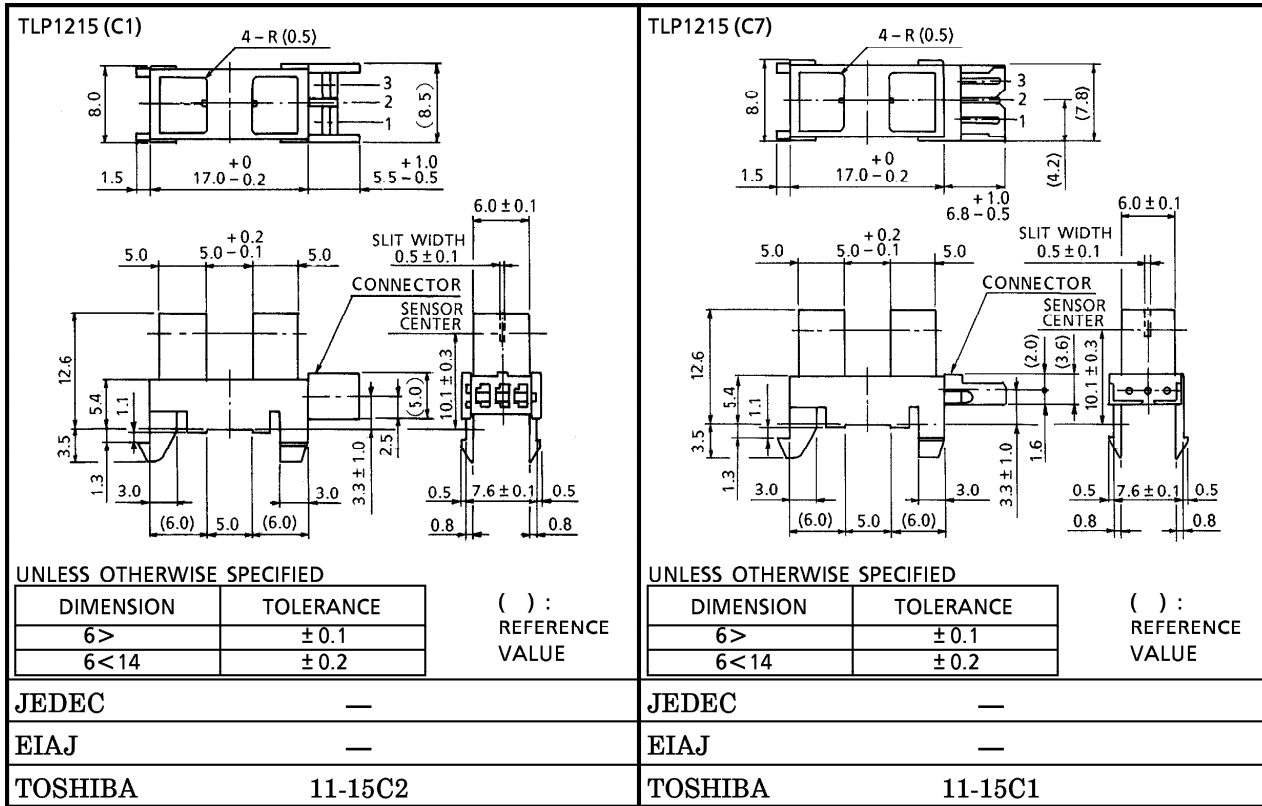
TLP1215 (C1)

4 – R (0.5)

8.0

3
2
1

(8.5)

1.5

$17.0^{+0}_{-0.2}$

$5.5^{+1.0}_{-0.5}$

6.0 ± 0.1

5.0

$5.0^{+0.2}_{-0.1}$

5.0

SLIT WIDTH
0.5 ± 0.1

CONNECTOR

SENSOR CENTER

12.6

5.4

1.1

(5.0)

10.1 ± 0.3

3.5

2.5

3.3 ± 1.0

1.3

3.0

3.0

0.5

7.6 ± 0.1

0.5

(6.0)

5.0

(6.0)

0.8

0.8

UNLESS OTHERWISE SPECIFIED

| DIMENSION | TOLERANCE |
|---|---|
| 6> | ± 0.1 |
| 6<14 | ± 0.2 |

( ) :
REFERENCE VALUE

| JEDEC | — |
|---|---|
| EIAJ | — |
| TOSHIBA | 11-15C2 |

TLP1215 (C7)

4 – R (0.5)

8.0

3
2
1

(7.8)

(4.2)

1.5

$17.0^{+0}_{-0.2}$

$6.8^{+1.0}_{-0.5}$

6.0 ± 0.1

5.0

$5.0^{+0.2}_{-0.1}$

5.0

SLIT WIDTH
0.5 ± 0.1

CONNECTOR

SENSOR CENTER

12.6

5.4

1.1

(2.0)

(3.6)

10.1 ± 0.3

3.5

1.6

3.3 ± 1.0

1.3

3.0

3.0

0.5

7.6 ± 0.1

0.5

(6.0)

5.0

(6.0)

0.8

0.8

UNLESS OTHERWISE SPECIFIED

| DIMENSION | TOLERANCE |
|---|---|
| 6> | ± 0.1 |
| 6<14 | ± 0.2 |

( ) :
REFERENCE VALUE

| JEDEC | — |
|---|---|
| EIAJ | — |
| TOSHIBA | 11-15C1 |